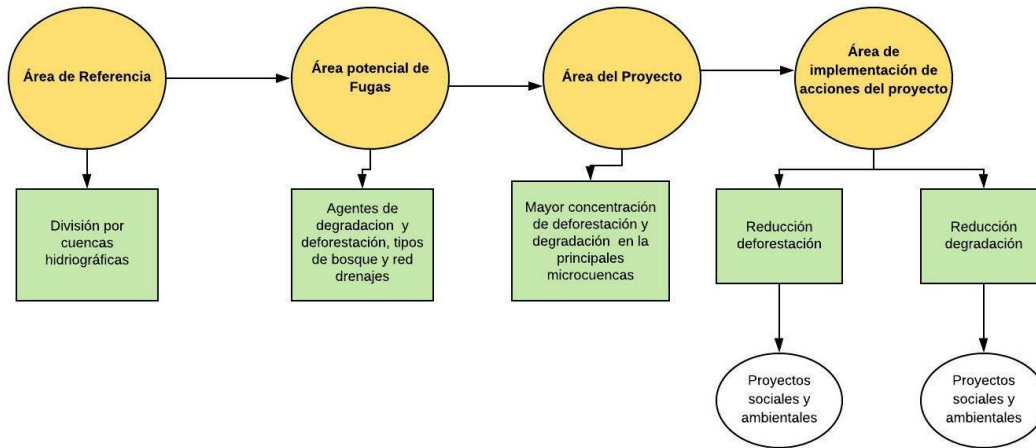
Área de Referencia

División por cuencas hidriográficas

Área potencial de Fugas

Agentes de degradacion y deforestación, tipos de bosque y red drenajes

Área del Proyecto

Mayor concentración de deforestación y degradación en la principales microcuencas

Área de implementación de acciones del proyecto

Reducción deforestación

Proyectos sociales y ambientales

Reducción degradación

Proyectos sociales y ambientales